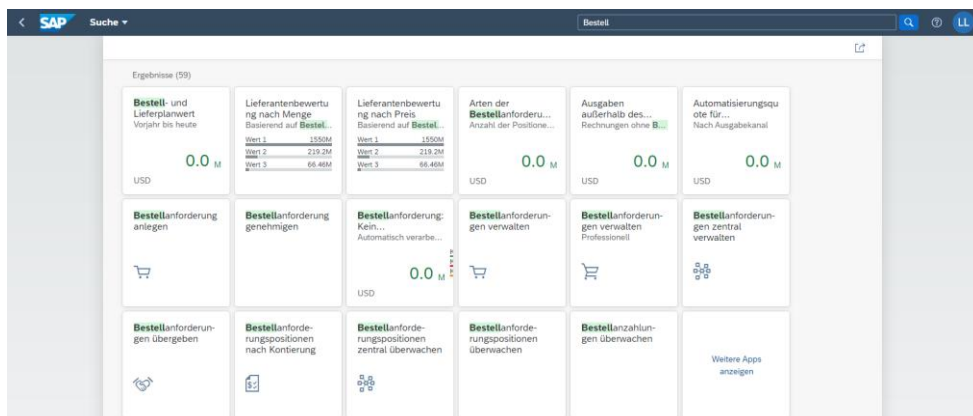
SAP Suche ▾

Bestell

LL

Ergebnisse (59)

Bestell- und Lieferplanwert
Vorjahr bis heute
0.0 M
USD

Lieferantenbewertung nach Menge
Basierend auf Bestell...
Wert 1 1550M
Wert 2 219.2M
Wert 3 66.46M

Lieferantenbewertung nach Preis
Basierend auf Bestell...
Wert 1 1550M
Wert 2 219.2M
Wert 3 66.46M

Arten der Bestellanforderu...
Anzahl der Positione...
0.0 M
USD

Ausgaben außerhalb des...
Rechnungen ohne B...
0.0 M
USD

Automatisierungsquote für...
Nach Ausgabekanal
0.0 M
USD

Bestellanforderung anlegen

Bestellanforderung genehmigen

Bestellanforderung: Kein...
Automatisch verarbe...
0.0 M
USD

Bestellanforderungen verwalten

Bestellanforderungen verwalten
Professionell

Bestellanforderungen zentral verwalten

Bestellanforderungen übergeben

Bestellanforderungspositionen nach Kontierung

Bestellanforderungspositionen zentral überwachen

Bestellanforderungspositionen überwachen

Bestellanzahlungen überwachen

Weitere Apps anzeigen